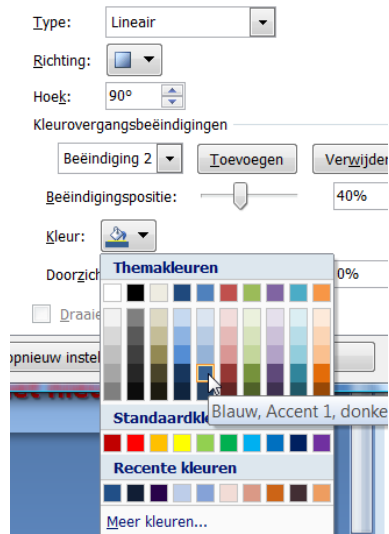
Type: Lineair

Richting:

Hoek: 90°

Kleurovergangsbeëindigingen

Beëindiging 2

Toevoegen

Verwijder

Beëindigingspositie: 40%

Kleur:

Doorzich

0%

Draaie

pnieuw instel

Themakleuren

Standaardkl

Blauw, Accent 1, donke

Recente kleuren

Meer kleuren...